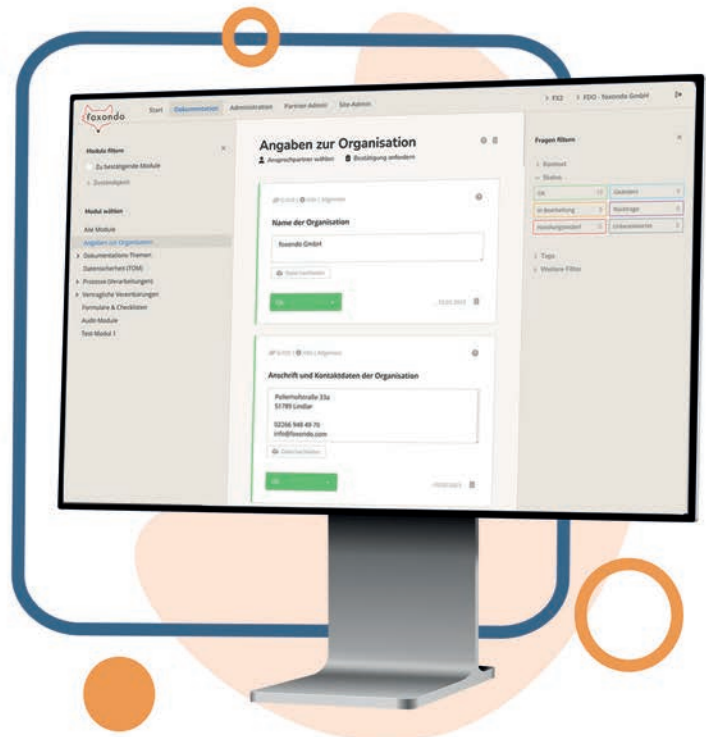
foxondo

Start Dokumentation Administration Partner-Admin Site-Admin

FX2 FDO - foxondo GmbH

Module filtern

Zu bestätigende Module

Zuständigkeit

Modul wählen

Alle Module

Angaben zur Organisation

Dokumentations-Themen

Datensicherheit (TOM)

Prozesse (Verarbeitungen)

Vertragliche Vereinbarungen

Formulare & Checklisten

Audit-Module

Test-Modul 1

Angaben zur Organisation

Ansprechpartner wählen Bestätigung anfordern

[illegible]

Name der Organisation

foxondo GmbH

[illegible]

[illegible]

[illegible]

Anschrift und Kontaktdaten der Organisation

Pellenhofstraße 33a
51789 Lindlar

02266 948 49 70
info@foxondo.com

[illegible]

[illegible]

Fragen filtern

Kontext

Status

OK

Gesendet

In Bearbeitung

Rückfrage

Handlungsbedarf

Unbeantwortet

Tags

Weitere Filter